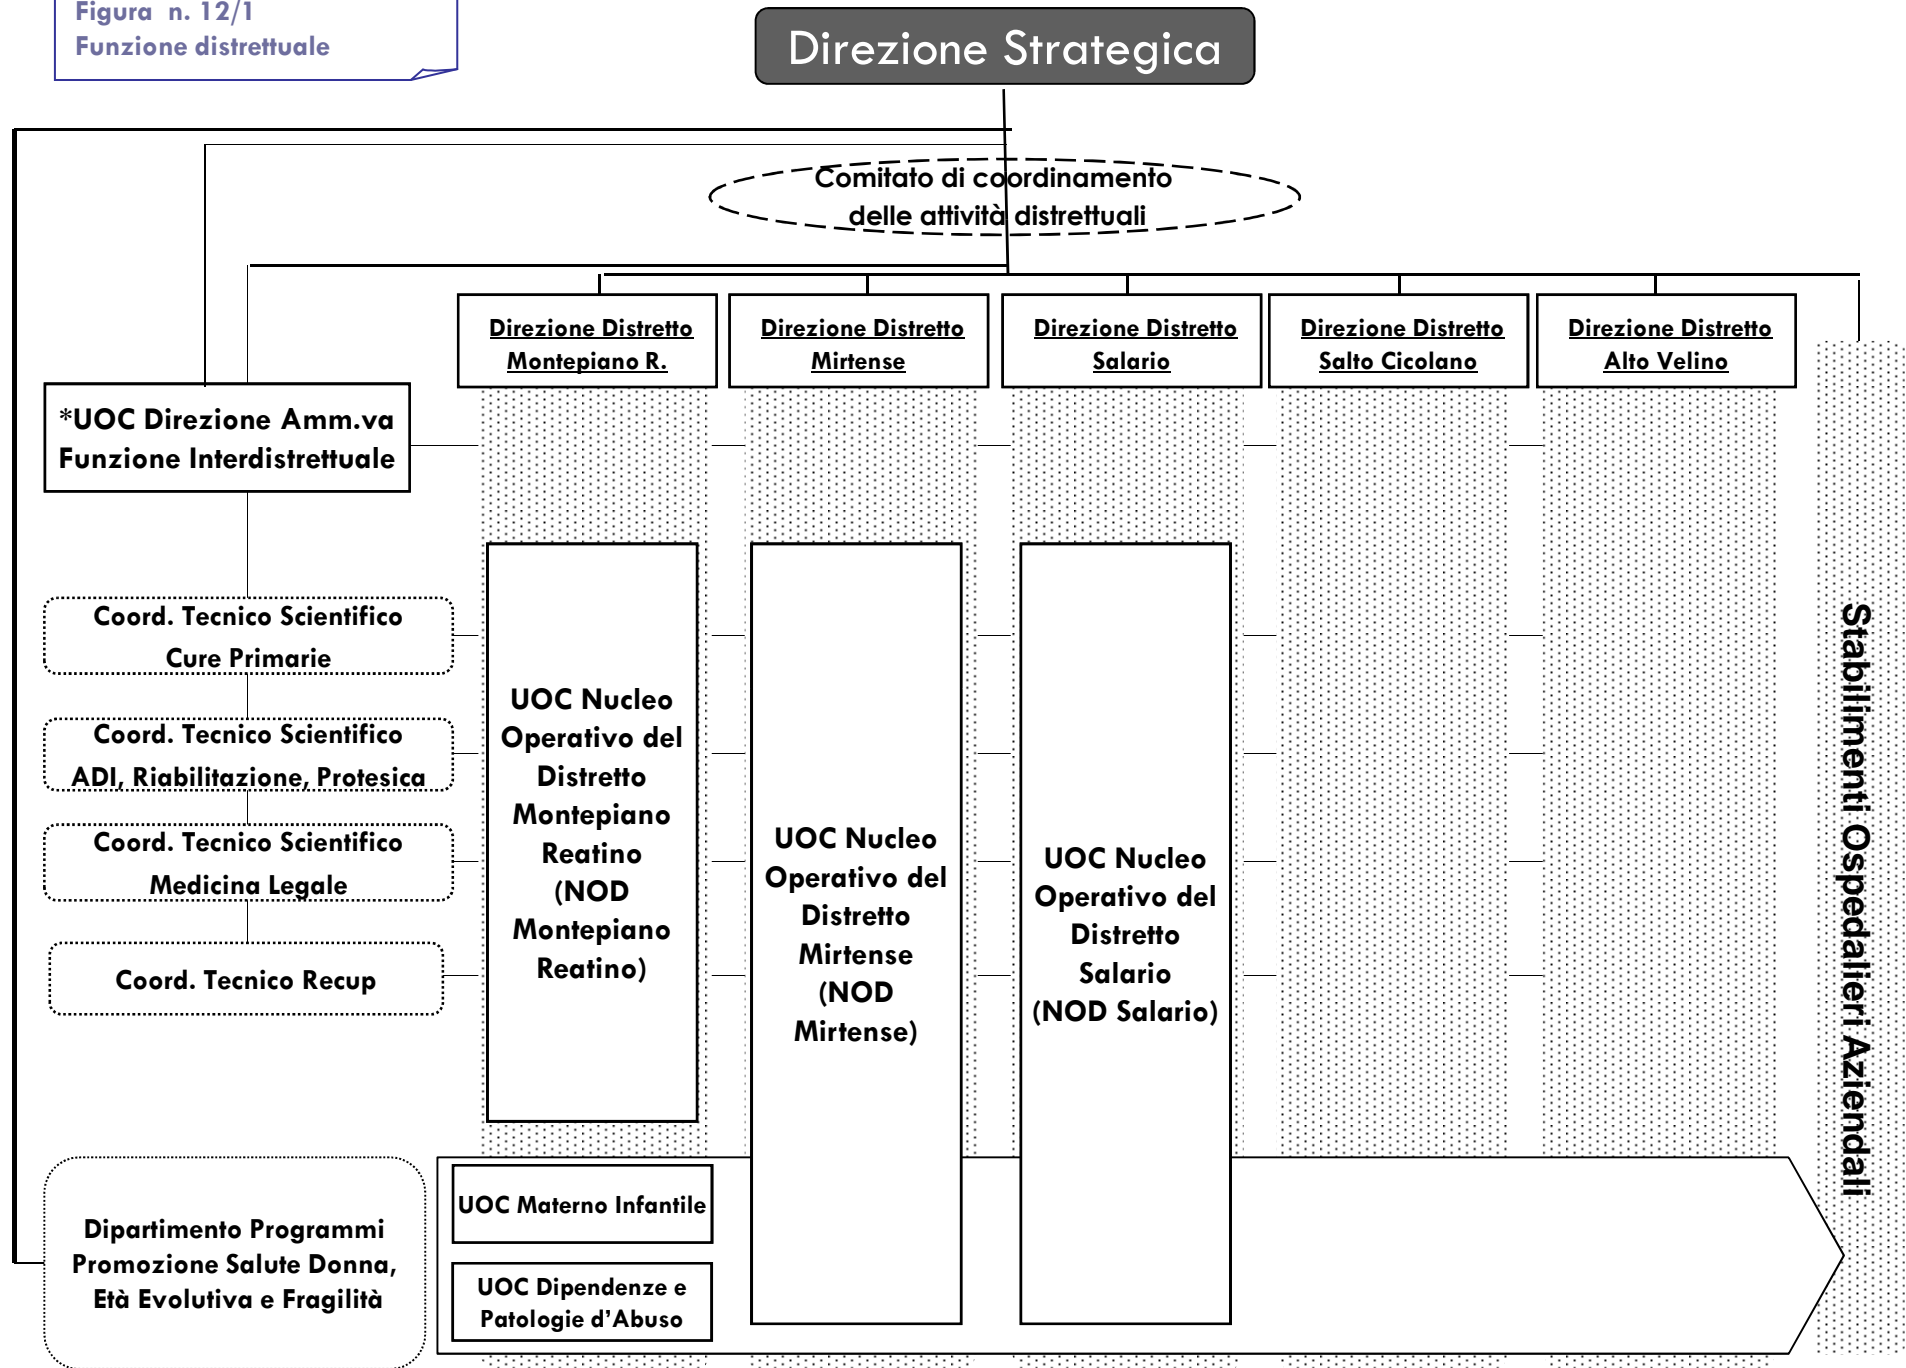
Figura n. 12/1
Funzione distrettuale

Direzione Strategica

Comitato di coordinamento delle attività distrettuali

Direzione Distretto Montepiano R.

Direzione Distretto Mirtense

Direzione Distretto Salario

Direzione Distretto Salto Cicolano

Direzione Distretto Alto Velino

*UOC Direzione Amm.va Funzione Interdistrettuale

Coord. Tecnico Scientifico Cure Primarie

Coord. Tecnico Scientifico ADI, Riabilitazione, Protesica

Coord. Tecnico Scientifico Medicina Legale

Coord. Tecnico Recup

UOC Nucleo Operativo del Distretto Montepiano Reatino (NOD Montepiano Reatino)

UOC Nucleo Operativo del Distretto Mirtense (NOD Mirtense)

UOC Nucleo Operativo del Distretto Salario (NOD Salario)

Stabilimenti Ospedalieri Aziendali

Dipartimento Programmi Promozione Salute Donna, Età Evolutiva e Fragilità

UOC Materno Infantile

UOC Dipendenze e Patologie d'Abuso